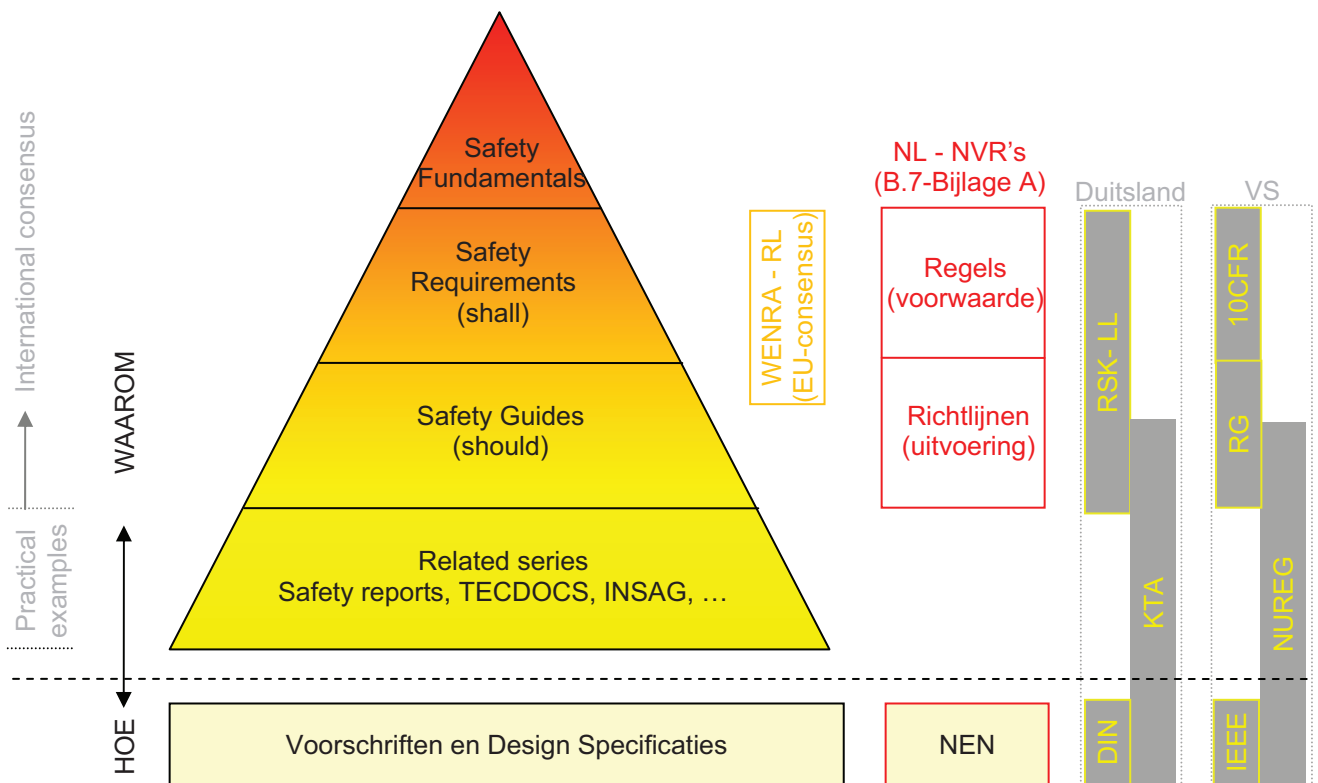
International consensus

Practical examples

WAAROM

HOE

Safety Fundamentals

Safety Requirements (shall)

Safety Guides (should)

Related series Safety reports, TECDOCS, INSAG, …

Voorschriften en Design Specificaties

WENRA - RL (EU-consensus)

NL - NVR's (B.7-Bijlage A)

Regels (voorwaarde)

Richtlijnen (uitvoering)

NEN

Duitsland

RSK- LL

KTA

DIN

VS

10CFR

RG

NUREG

IEEE